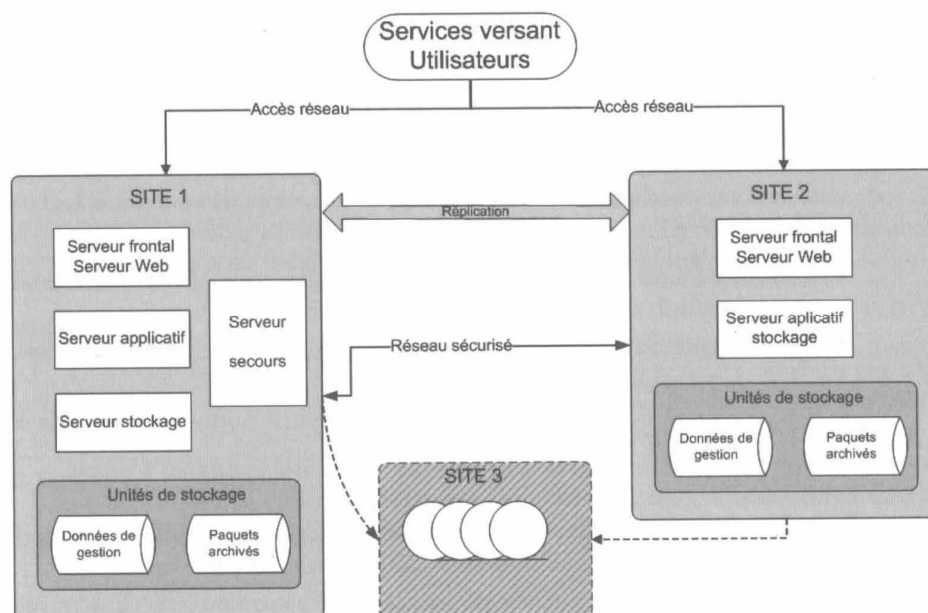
Services versant Utilisateurs

Accès réseau

Accès réseau

SITE 1

Réplication

SITE 2

Serveur frontal Serveur Web

Serveur applicatif

Serveur secours

Serveur stockage

Réseau sécurisé

Serveur frontal Serveur Web

Serveur aplicatif stockage

Unités de stockage

Données de gestion

Paquets archivés

SITE 3

Unités de stockage

Données de gestion

Paquets archivés